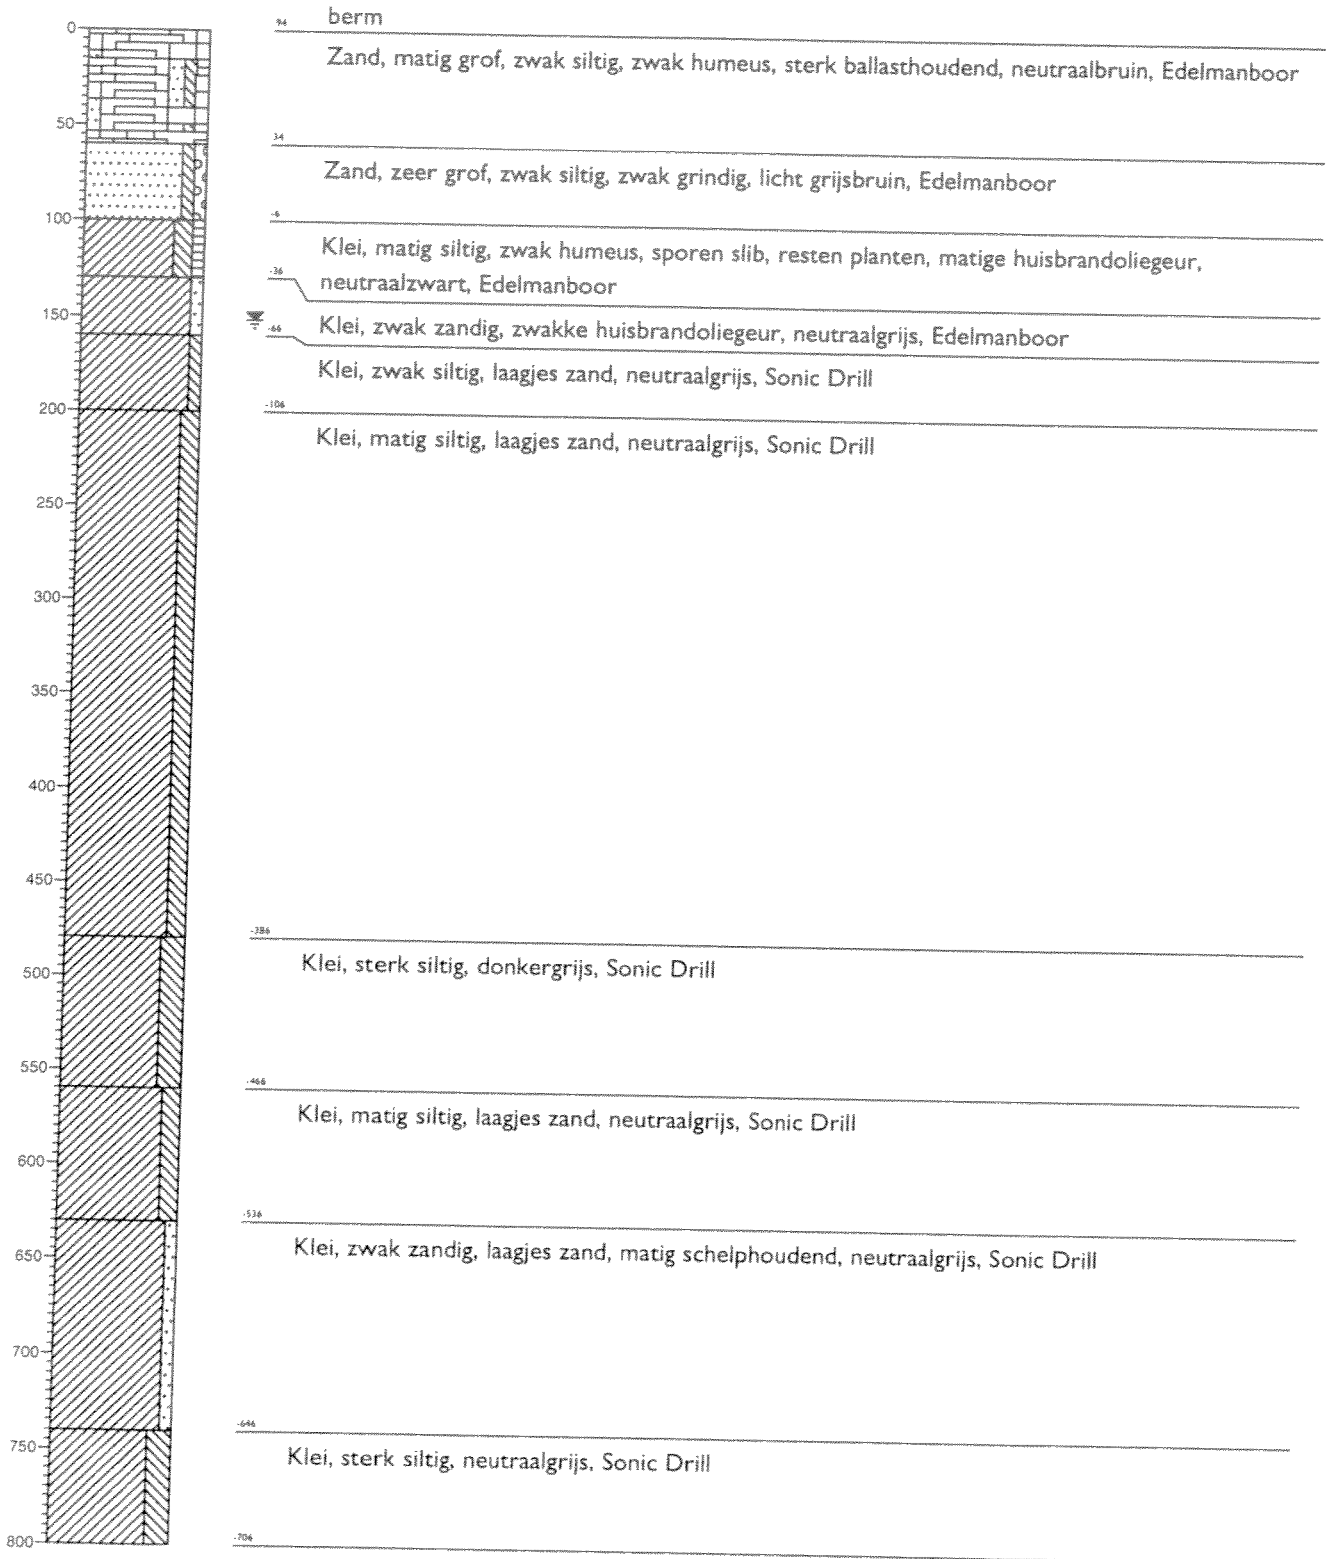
0
50
100
150
200
250
300
350
400
450
500
550
600
650
700
750
800

94 berm

Zand, matig grof, zwak siltig, zwak humeus, sterk ballasthoudend, neutraalbruin, Edelmanboor

34

Zand, zeer grof, zwak siltig, zwak grindig, licht grijsbruin, Edelmanboor

-6

Klei, matig siltig, zwak humeus, sporen slib, resten planten, matige huisbrandoliegeur, neutraalzwart, Edelmanboor

-36

-66 Klei, zwak zandig, zwakke huisbrandoliegeur, neutraalgrijs, Edelmanboor

Klei, zwak siltig, laagjes zand, neutraalgrijs, Sonic Drill

-106

Klei, matig siltig, laagjes zand, neutraalgrijs, Sonic Drill

-386

Klei, sterk siltig, donkergrijs, Sonic Drill

-466

Klei, matig siltig, laagjes zand, neutraalgrijs, Sonic Drill

-536

Klei, zwak zandig, laagjes zand, matig schelphoudend, neutraalgrijs, Sonic Drill

-646

Klei, sterk siltig, neutraalgrijs, Sonic Drill

-706